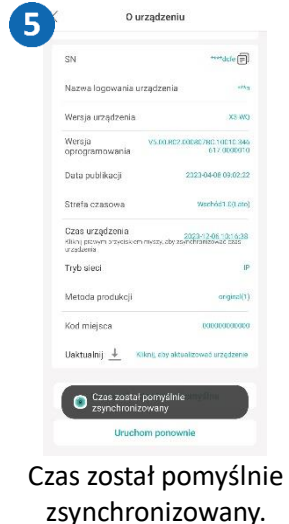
5

O urządzeniu

SN

Nazwa logowania urządzenia

Wersja urządzenia X3 WQ

Wersja oprogramowania V5.10.RC2.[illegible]

Data publikacji 2023-04-06 09:02:22

Strefa czasowa

Czas urządzenia 2023-12-06 10:16:38
Kliknij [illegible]

Tryb sieci IP

Metoda produkcji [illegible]

Kod miejsca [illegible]

Uaktualnij Kliknij, aby aktualizować urządzenie

Czas został pomyślnie zsynchronizowany

Uruchom ponownie

Czas został pomyślnie zsynchronizowany.